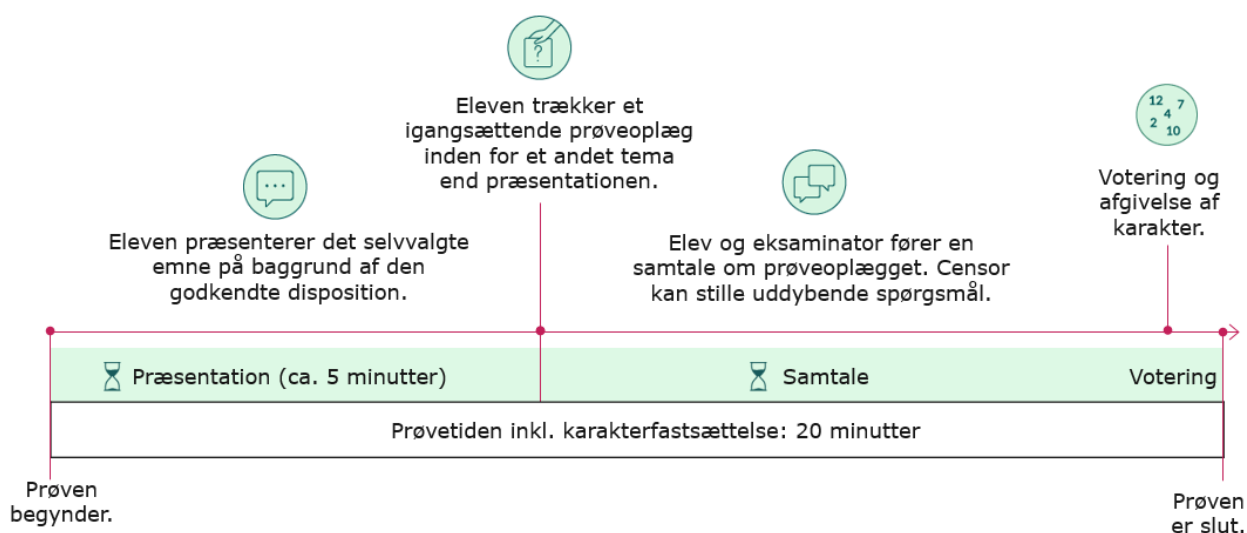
?

Eleven trækker et igangsættende prøveoplæg inden for et andet tema end præsentationen.

12 7 4 2 10

Votering og afgivelse af karakter.

...

Eleven præsenterer det selvvalgte emne på baggrund af den godkendte disposition.

Elev og eksaminator fører en samtale om prøveoplægget. Censor kan stille uddybende spørgsmål.

Præsentation (ca. 5 minutter)

Samtale

Votering

Prøvetiden inkl. karakterfastsættelse: 20 minutter

Prøven begynder.

Prøven er slut.